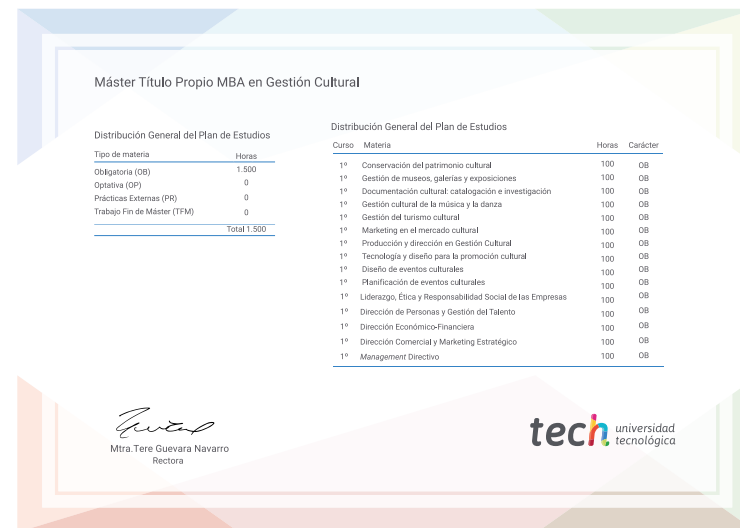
Máster Título Propio MBA en Gestión Cultural

Distribución General del Plan de Estudios

| Tipo de materia | Horas |
|---|---|
| Obligatoria (OB) | 1.500 |
| Optativa (OP) | 0 |
| Prácticas Externas (PR) | 0 |
| Trabajo Fin de Máster (TFM) | 0 |
| | Total 1.500 |

Distribución General del Plan de Estudios

| Curso | Materia | Horas | Carácter |
|---|---|---|---|
| 1º | Conservación del patrimonio cultural | 100 | OB |
| 1º | Gestión de museos, galerías y exposiciones | 100 | OB |
| 1º | Documentación cultural: catalogación e investigación | 100 | OB |
| 1º | Gestión cultural de la música y la danza | 100 | OB |
| 1º | Gestión del turismo cultural | 100 | OB |
| 1º | Marketing en el mercado cultural | 100 | OB |
| 1º | Producción y dirección en Gestión Cultural | 100 | OB |
| 1º | Tecnología y diseño para la promoción cultural | 100 | OB |
| 1º | Diseño de eventos culturales | 100 | OB |
| 1º | Planificación de eventos culturales | 100 | OB |
| 1º | Liderazgo, Ética y Responsabilidad Social de las Empresas | 100 | OB |
| 1º | Dirección de Personas y Gestión del Talento | 100 | OB |
| 1º | Dirección Económico-Financiera | 100 | OB |
| 1º | Dirección Comercial y Marketing Estratégico | 100 | OB |
| 1º | Management Directivo | 100 | OB |

Mtra.Tere Guevara Navarro
Rectora

tech universidad tecnológica